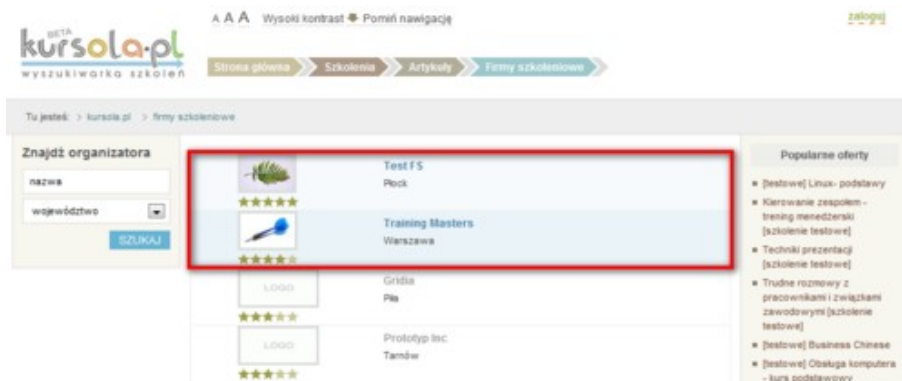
BETA
kursola.pl
wyszukiwarka szkoleń

A A A Wysoki kontrast Pomiń nawigację

zaloguj

Strona główna Szkolenia Artykuły Firmy szkoleniowe

Tu jesteś: > kursola.pl > firmy szkoleniowe

Znajdź organizatora
nazwa
województwo
SZUKAJ

Test FS
Płock

Training Masters
Warszawa

LOGO
Gridia
Piła

LOGO
Prototyp Inc
Tarnów

Popularne oferty
[testowe] Linux- podstawy
Kierowanie zespołem - trening menedżerski [szkolenie testowe]
Techniki prezentacji [szkolenie testowe]
Trudne rozmowy z pracownikami i związkami zawodowymi [szkolenie testowe]
[testowe] Business Chinese
[testowe] Obsługa komputera - kurs podstawowy